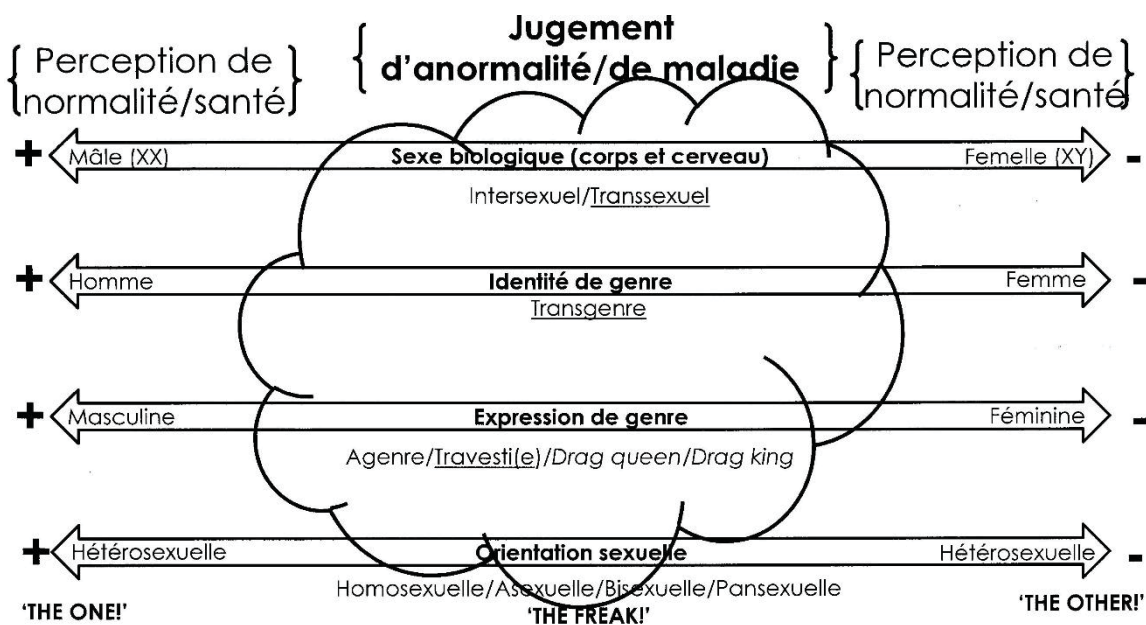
Perception de normalité/santé

Jugement d'anormalité/de maladie

Perception de normalité/santé

+ Mâle (XX) Sexe biologique (corps et cerveau) Femelle (XY) -

Intersexuel/Transsexuel

+ Homme Identité de genre Femme -

Transgenre

+ Masculine Expression de genre Féminine -

Agenre/Travesti(e)/*Drag queen*/*Drag king*

+ Hétérosexuelle Orientation sexuelle Hétérosexuelle -

Homosexuelle/Asexuelle/Bisexuelle/Pansexuelle

'THE ONE!'

'THE FREAK!'

'THE OTHER!'